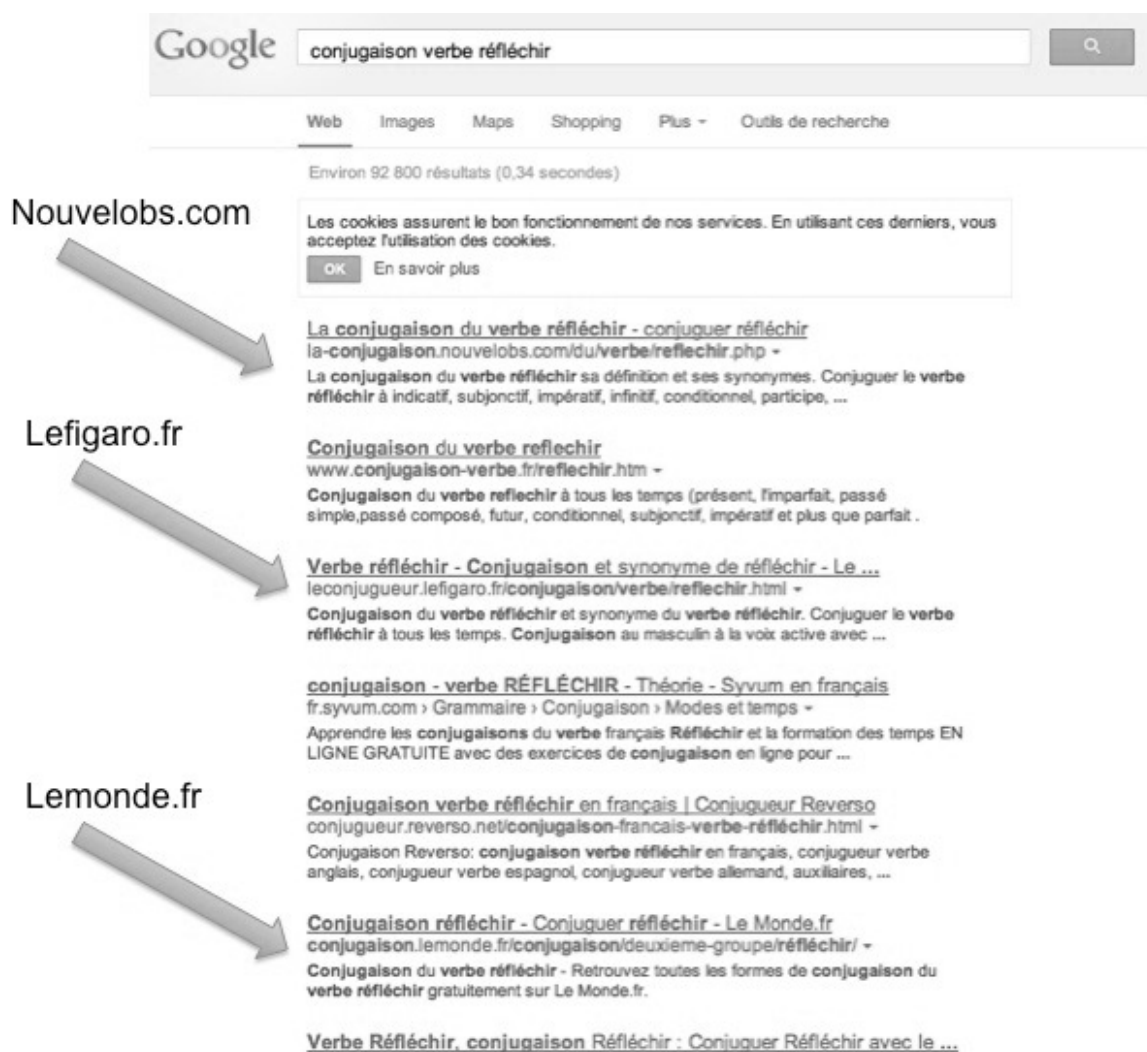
Google conjugaison verbe réfléchir

Web Images Maps Shopping Plus ▾ Outils de recherche

Environ 92 800 résultats (0,34 secondes)

Nouvelobs.com

Les cookies assurent le bon fonctionnement de nos services. En utilisant ces derniers, vous acceptez l'utilisation des cookies.
OK En savoir plus

La conjugaison du verbe réfléchir - conjuguer réfléchir
la-conjugaison.nouvelobs.com/du/verbe/reflechir.php ▾
La conjugaison du verbe réfléchir sa définition et ses synonymes. Conjuguer le verbe réfléchir à indicatif, subjonctif, impératif, infinitif, conditionnel, participe, ...

Lefigaro.fr

Conjugaison du verbe reflechir
www.conjugaison-verbe.fr/reflechir.htm ▾
Conjugaison du verbe reflechir à tous les temps (présent, l'imparfait, passé simple,passé composé, futur, conditionnel, subjonctif, impératif et plus que parfait .

Verbe réfléchir - Conjugaison et synonyme de réfléchir - Le ...
leconjugueur.lefigaro.fr/conjugaison/verbe/reflechir.html ▾
Conjugaison du verbe réfléchir et synonyme du verbe réfléchir. Conjuguer le verbe réfléchir à tous les temps. Conjugaison au masculin à la voix active avec ...

conjugaison - verbe RÉFLÉCHIR - Théorie - Syvum en français
fr.syvum.com › Grammaire › Conjugaison › Modes et temps ▾
Apprendre les conjugaisons du verbe français Réfléchir et la formation des temps EN LIGNE GRATUITE avec des exercices de conjugaison en ligne pour ...

Lemonde.fr

Conjugaison verbe réfléchir en français | Conjugueur Reverso
conjugueur.reverso.net/conjugaison-francais-verbe-réfléchir.html ▾
Conjugaison Reverso: conjugaison verbe réfléchir en français, conjugueur verbe anglais, conjugueur verbe espagnol, conjugueur verbe allemand, auxiliaires, ...

Conjugaison réfléchir - Conjuguer réfléchir - Le Monde.fr
conjugaison.lemonde.fr/conjugaison/deuxieme-groupe/réfléchir/ ▾
Conjugaison du verbe réfléchir - Retrouvez toutes les formes de conjugaison du verbe réfléchir gratuitement sur Le Monde.fr.

Verbe Réfléchir, conjugaison Réfléchir : Conjuguer Réfléchir avec le ...